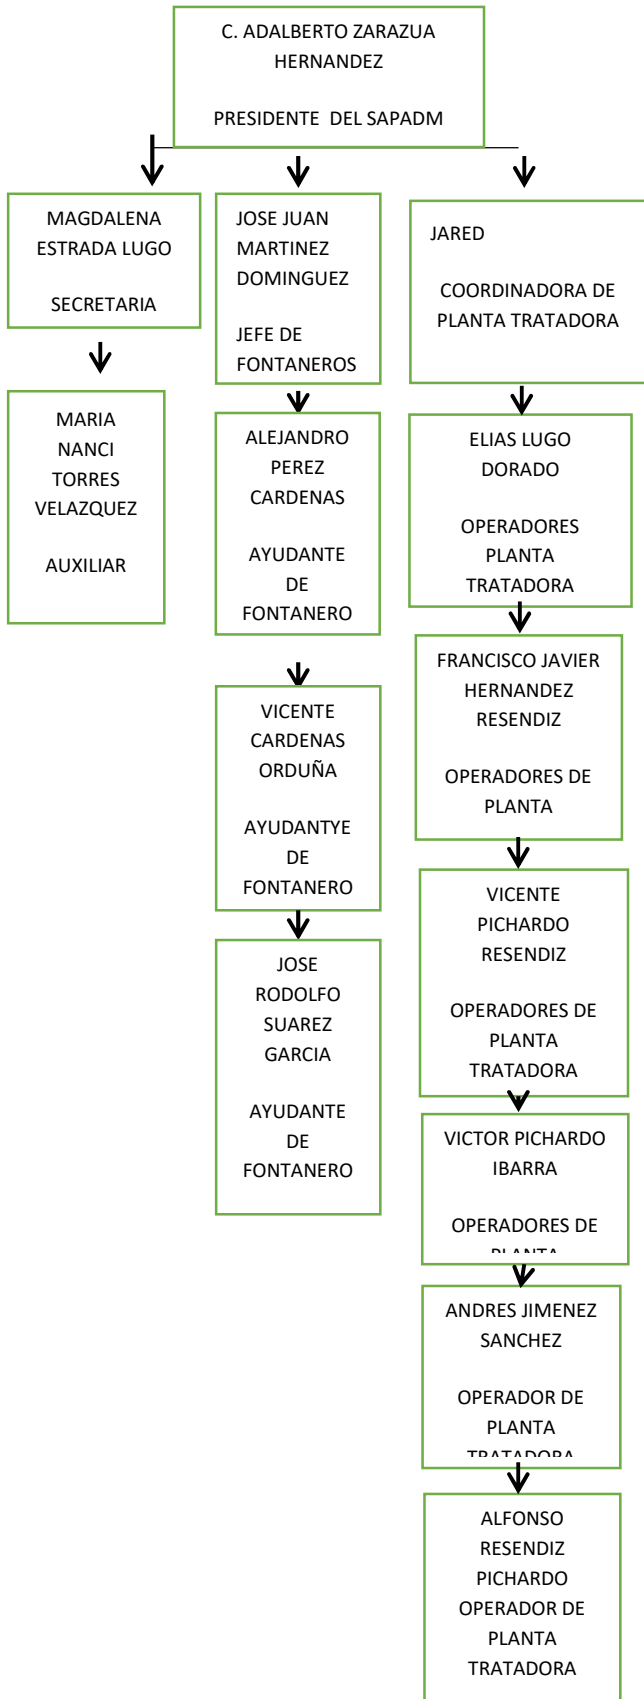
C. ADALBERTO ZARAZUA HERNANDEZ

PRESIDENTE DEL SAPADM

MAGDALENA ESTRADA LUGO

SECRETARIA

MARIA NANCI TORRES VELAZQUEZ

AUXILIAR

JOSE JUAN MARTINEZ DOMINGUEZ

JEFE DE FONTANEROS

ALEJANDRO PEREZ CARDENAS

AYUDANTE DE FONTANERO

VICENTE CARDENAS ORDUÑA

AYUDANTYE DE FONTANERO

JOSE RODOLFO SUAREZ GARCIA

AYUDANTE DE FONTANERO

JARED

COORDINADORA DE PLANTA TRATADORA

ELIAS LUGO DORADO

OPERADORES PLANTA TRATADORA

FRANCISCO JAVIER HERNANDEZ RESENDIZ

OPERADORES DE PLANTA

VICENTE PICHARDO RESENDIZ

OPERADORES DE PLANTA TRATADORA

VICTOR PICHARDO IBARRA

OPERADORES DE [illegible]

ANDRES JIMENEZ SANCHEZ

OPERADOR DE PLANTA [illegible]

ALFONSO RESENDIZ PICHARDO OPERADOR DE PLANTA TRATADORA